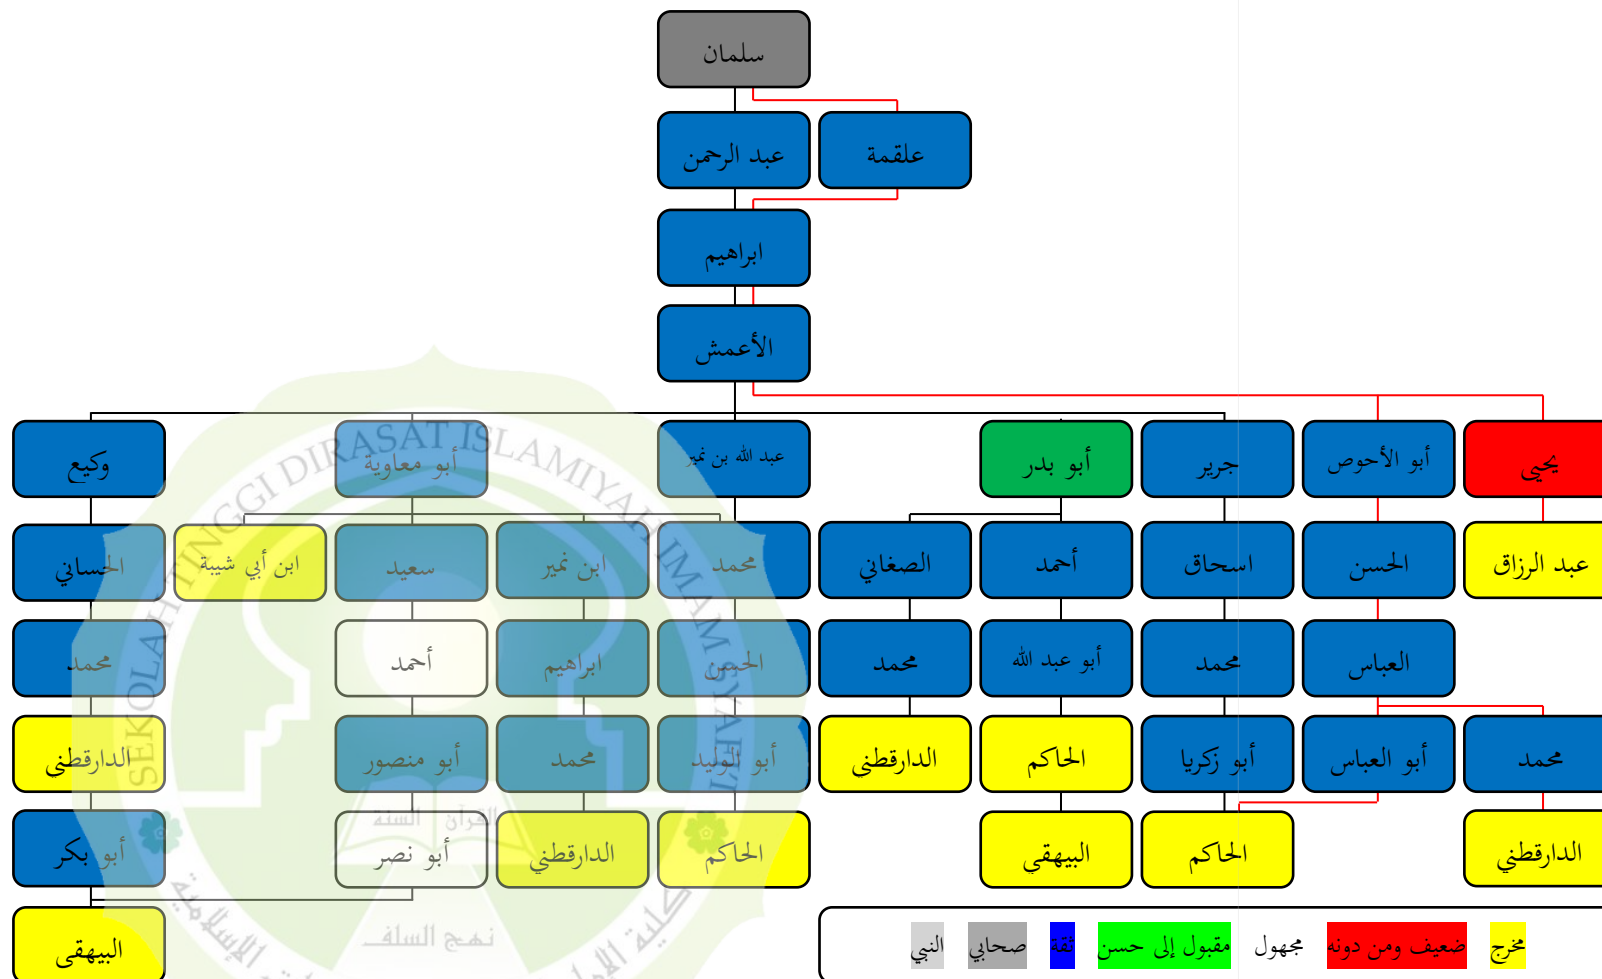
سلمان

عبد الرحمن
علقمة

ابراهيم

الأعمش

وكيع
أبو معاوية
عبد الله بن نمير
أبو بدر
جرير
أبو الأحوص
يحي

الحساني
ابن أبي شيبة
سعيد
ابن نمير
محمد
الصغاني
أحمد
اسحاق
الحسن
عبد الرزاق

محمد
أحمد
ابراهيم
الحسن
محمد
أبو عبد الله
محمد
العباس

الدارقطني
أبو منصور
محمد
أبو الوليد
الدارقطني
الحاكم
أبو زكريا
أبو العباس
محمد

أبو بكر
أبو نصر
الدارقطني
الحاكم
البيهقي
الحاكم
الدارقطني

البيهقي

SEKOLAH TINGGI DIRASAT ISLAMIYAH IMAM SYAFI'I
القرآن السنة
نهج السلف
كلية الإمام الشافعي للدراسات الإسلامية

النبي
صحابي
ثقة
مقبول إلى حسن
مجهول
ضعيف ومن دونه
مخرج